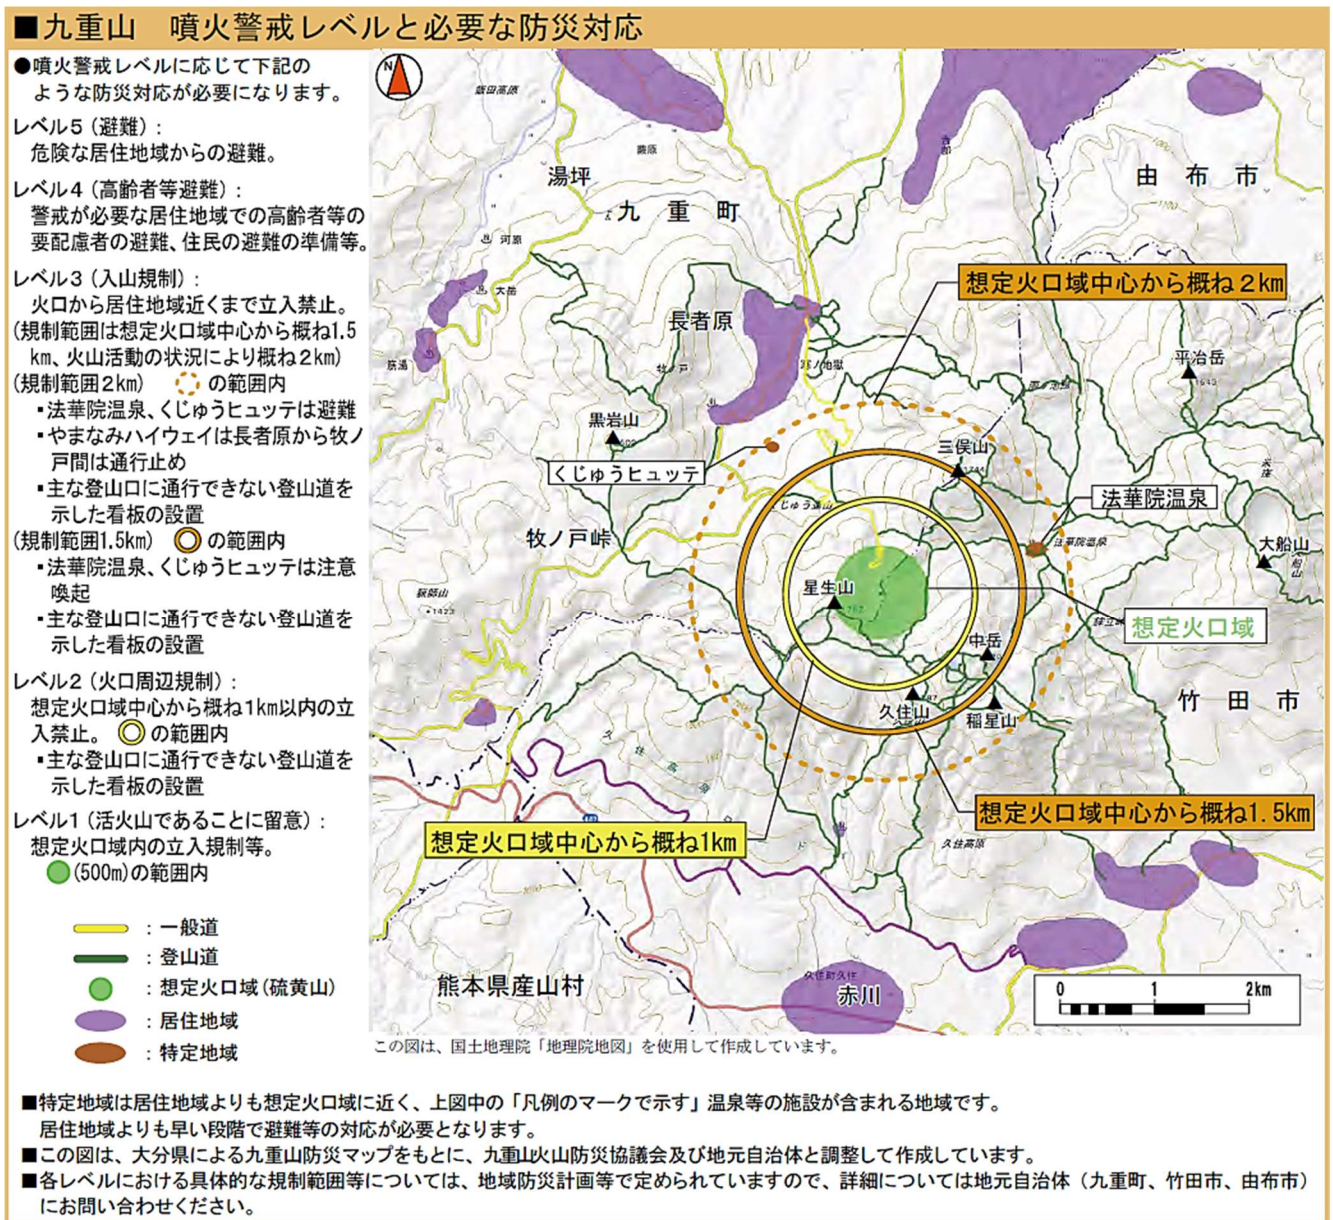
■九重山　噴火警戒レベルと必要な防災対応

●噴火警戒レベルに応じて下記のような防災対応が必要になります。

レベル5（避難）：
危険な居住地域からの避難。

レベル4（高齢者等避難）：
警戒が必要な居住地域での高齢者等の要配慮者の避難、住民の避難の準備等。

レベル3（入山規制）：
火口から居住地域近くまで立入禁止。
（規制範囲は想定火口域中心から概ね1.5km、火山活動の状況により概ね2km）
（規制範囲2km）の範囲内
・法華院温泉、くじゅうヒュッテは避難
・やまなみハイウェイは長者原から牧ノ戸間は通行止め
・主な登山口に通行できない登山道を示した看板の設置
（規制範囲1.5km）の範囲内
・法華院温泉、くじゅうヒュッテは注意喚起
・主な登山口に通行できない登山道を示した看板の設置

レベル2（火口周辺規制）：
想定火口域中心から概ね1km以内の立入禁止。の範囲内
・主な登山口に通行できない登山道を示した看板の設置

レベル1（活火山であることに留意）：
想定火口域内の立入規制等。
（500m）の範囲内

：一般道
：登山道
：想定火口域（硫黄山）
：居住地域
：特定地域

N
湯坪
九重町
由布市
長者原
想定火口域中心から概ね２km
平治岳
黒岩山
三俣山
くじゅうヒュッテ
法華院温泉
牧ノ戸峠
星生山
大船山
想定火口域
中岳
久住山
稲星山
竹田市
想定火口域中心から概ね1.5km
想定火口域中心から概ね1km
熊本県産山村
赤川
0　1　2km

この図は、国土地理院「地理院地図」を使用して作成しています。

■特定地域は居住地域よりも想定火口域に近く、上図中の「凡例のマークで示す」温泉等の施設が含まれる地域です。居住地域よりも早い段階で避難等の対応が必要となります。
■この図は、大分県による九重山防災マップをもとに、九重山火山防災協議会及び地元自治体と調整して作成しています。
■各レベルにおける具体的な規制範囲等については、地域防災計画等で定められていますので、詳細については地元自治体（九重町、竹田市、由布市）にお問い合わせください。